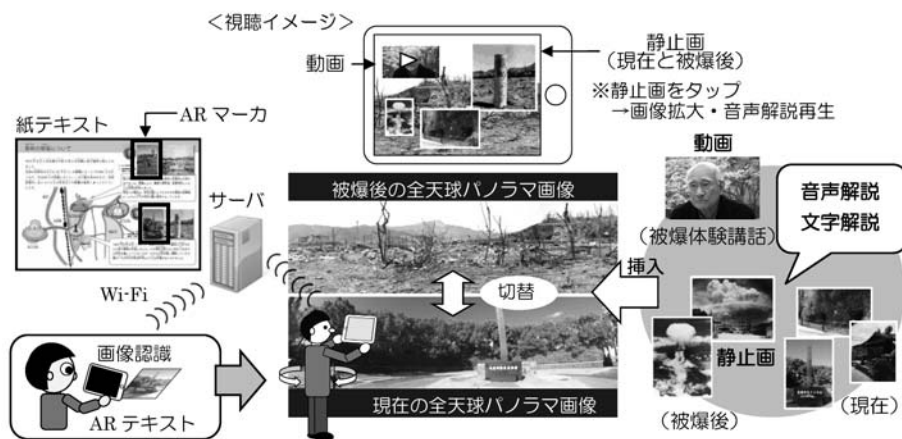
<視聴イメージ>

動画

静止画
(現在と被爆後)

※静止画をタップ
→画像拡大・音声解説再生

紙テキスト

AR マーカ

サーバ

Wi-Fi

画像認識

AR テキスト

被爆後の全天球パノラマ画像

切替

現在の全天球パノラマ画像

挿入

動画

(被爆体験講話)

音声解説
文字解説

静止画

(被爆後)

(現在)